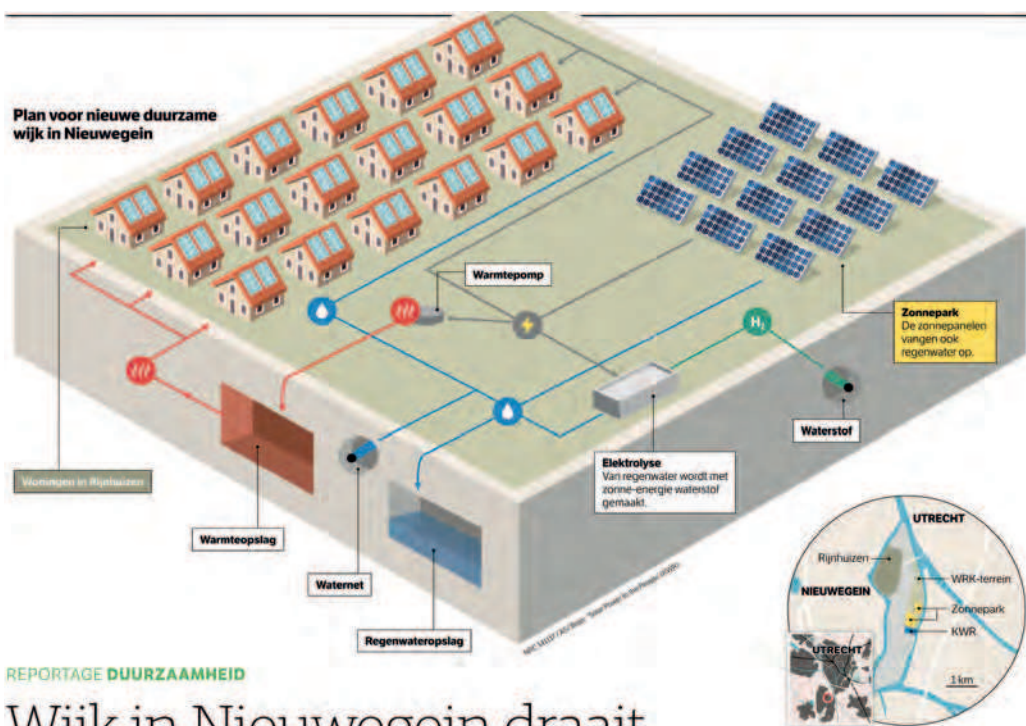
Plan voor nieuwe duurzame wijk in Nieuwegein

Warmtepomp

$H_2$

Zonnepark
De zonnepanelen vangen ook regenwater op.

Waterstof

Woningen in Rijnhuizen

Elektrolyse
Van regenwater wordt met zonne-energie waterstof gemaakt.

Warmteopslag

Waternet

Regenwateropslag

NRC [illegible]

UTRECHT

Rijnhuizen

WRK-terrein

NIEUWEGEIN

Zonnepark

KWR

UTRECHT

1 km

REPORTAGE DUURZAAMHEID

Wijk in Nieuwegein draait